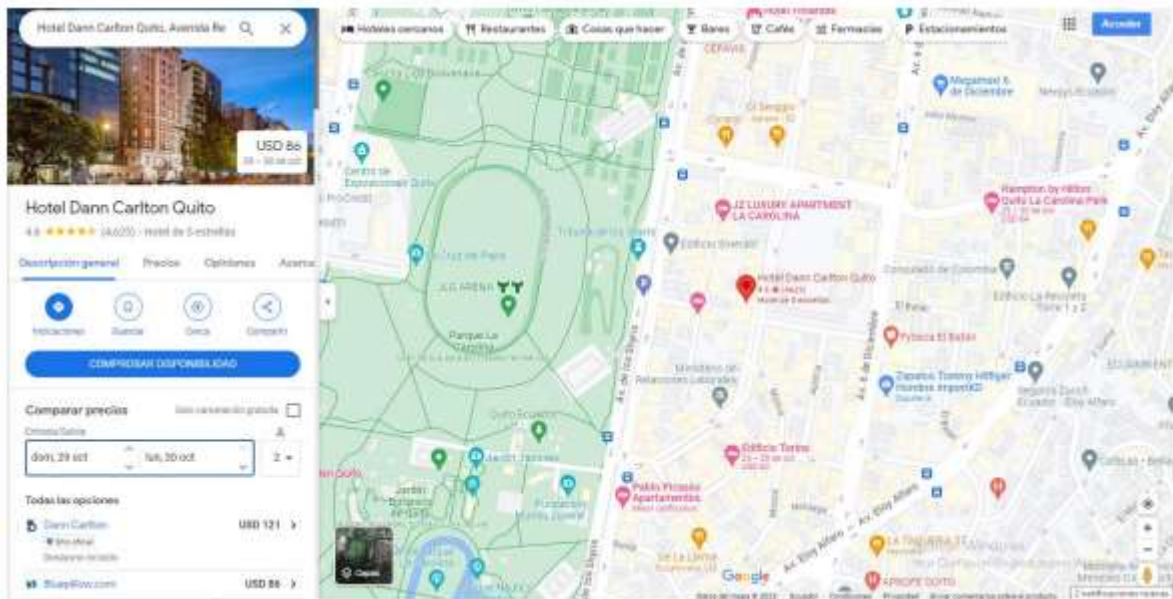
Hotel Dann Carlton Quito, Avenida Re

Hoteles cercanos
Restaurantes
Cosas que hacer
Bares
Cafés
Farmacias
Estacionamientos
Acceder

USD 86

Hotel Dann Carlton Quito
4.6 ★★★★★ (4,620) · Hotel de 5 estrellas

Descripción general
Precios
Opiniones
Acerca

Indicaciones
Guardar
Cerca
Compartir

COMPROBAR DISPONIBILIDAD

Comparar precios
Con cancelación gratuita

Entrada/Salida
dom, 29 oct
lun, 30 oct
2

Todas las opciones
Dann Carlton
USD 121
Sitio oficial
Bluepillow.com
USD 86

Centro de Exposiciones Quito
La Cruz del Papa
JJ.G ARENA
Parque La Carolina
Quito Ecuador
Jardín Botánico de Quito
Av. de los Shyris
JZ LUXURY APARTMENT LA CAROLINA
Edificio Diversión
Hotel Dann Carlton Quito
4.6 (4,620)
Hotel de 5 estrellas
Consulado de Colombia
Edificio La Recoleta
Pybaca El Batán
Hampton by Hilton Quito La Carolina Park
Megamaxi 6 de Diciembre
Ministerio de Relaciones Laborales
Edificio Torino
Pablo Picasso Apartamentos
Zapatos Tommy Hilfiger Hombre ImportKD
Av. 6 de Diciembre
Av. Eloy Alfaro
LA TABLITA DEL TARTARO
ARROPE QUITO
Google
Capas